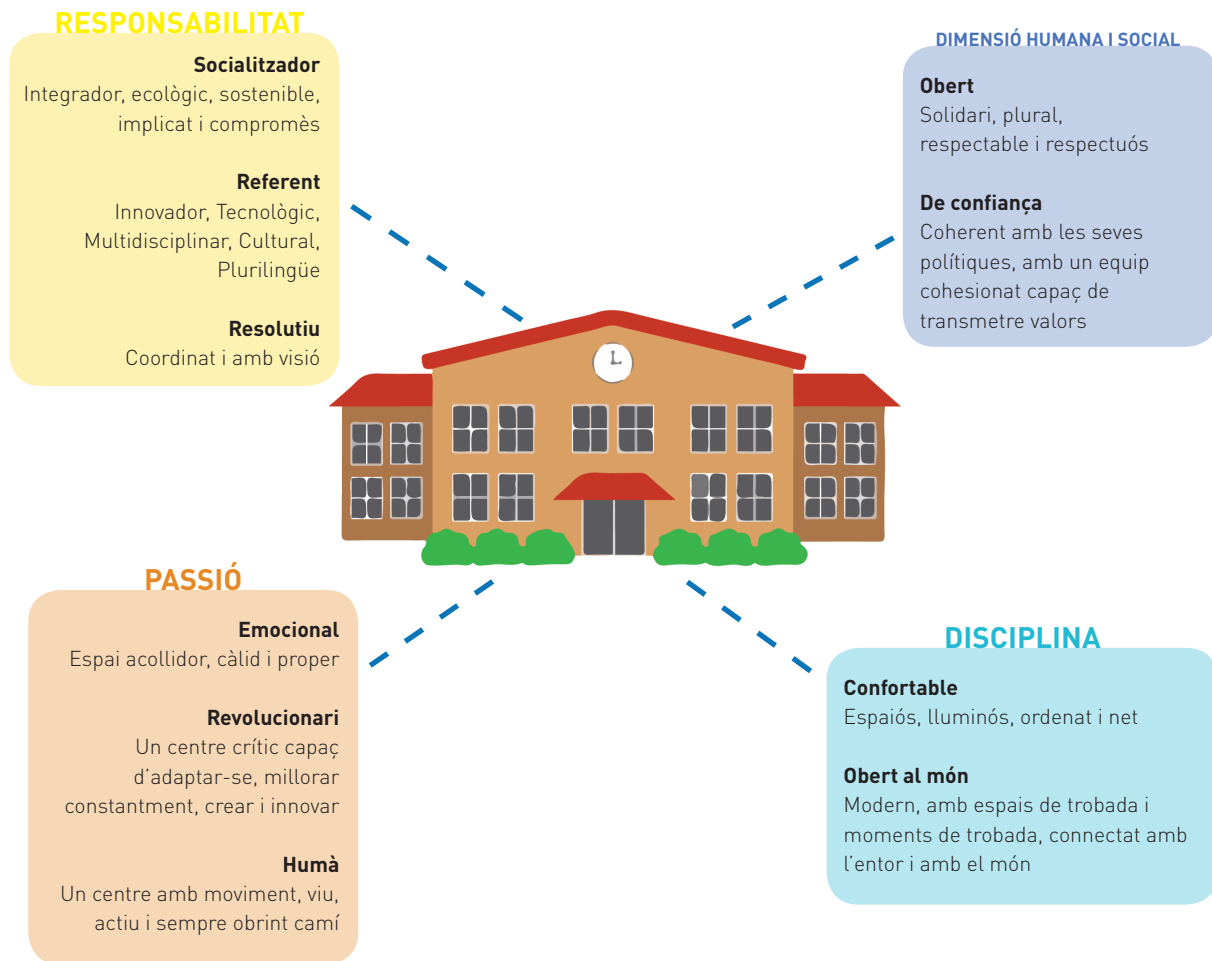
RESPONSABILITAT

**Socialitzador**
Integrador, ecològic, sostenible, implicat i compromès

**Referent**
Innovador, Tecnològic, Multidisciplinar, Cultural, Plurilingüe

**Resolutiu**
Coordinat i amb visió

DIMENSIÓ HUMANA I SOCIAL

**Obert**
Solidari, plural, respectable i respectuós

**De confiança**
Coherent amb les seves polítiques, amb un equip cohesionat capaç de transmetre valors

PASSIÓ

**Emocional**
Espai acollidor, càlid i proper

**Revolucionari**
Un centre crític capaç d'adaptar-se, millorar constantment, crear i innovar

**Humà**
Un centre amb moviment, viu, actiu i sempre obrint camí

DISCIPLINA

**Confortable**
Espaiós, lluminós, ordenat i net

**Obert al món**
Modern, amb espais de trobada i moments de trobada, connectat amb l'entor i amb el món